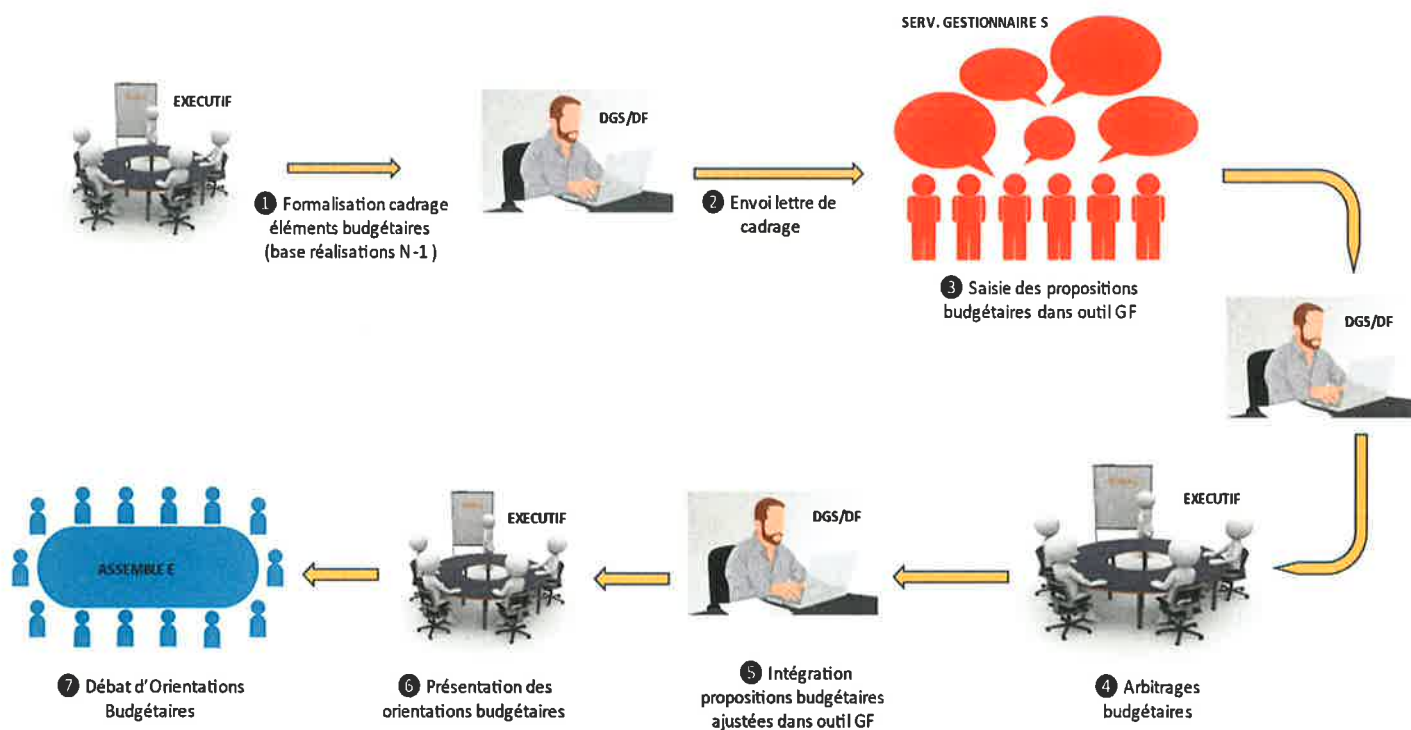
EXECUTIF

1 Formalisation cadrage éléments budgétaires (base réalisations N-1 )

DGS/DF

2 Envoi lettre de cadrage

SERV. GESTIONNAIRE S

3 Saisie des propositions budgétaires dans outil GF

DGS/DF

EXECUTIF

4 Arbitrages budgétaires

DGS/DF

5 Intégration propositions budgétaires ajustées dans outil GF

EXECUTIF

6 Présentation des orientations budgétaires

ASSEMBLE E

7 Débat d'Orientations Budgétaires